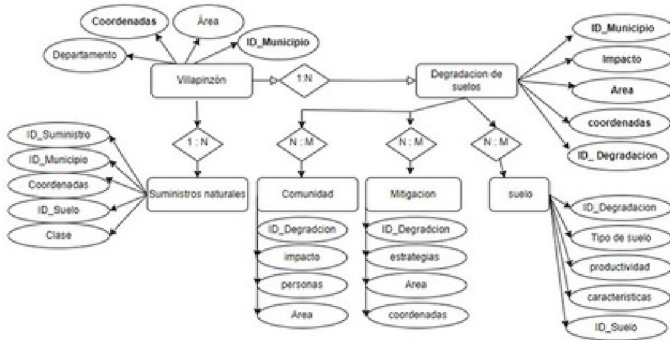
Coordenadas
Área
Departamento
ID_Municipio
Villapinzón
1:N
Degradacion de suelos
ID_Municipio
Impacto
Area
coordenadas
ID_ Degradacion
1 : N
N : M
N : M
N : M
ID_Suministro
ID_Municipio
Coordenadas
ID_Suelo
Clase
Suministros naturales
Comunidad
ID_Degradcion
impacto
personas
Area
Mitigacion
ID_Degradcion
estrategias
Area
coordenadas
suelo
ID_Degradacion
Tipo de suelo
productividad
caracteristicas
ID_Suelo